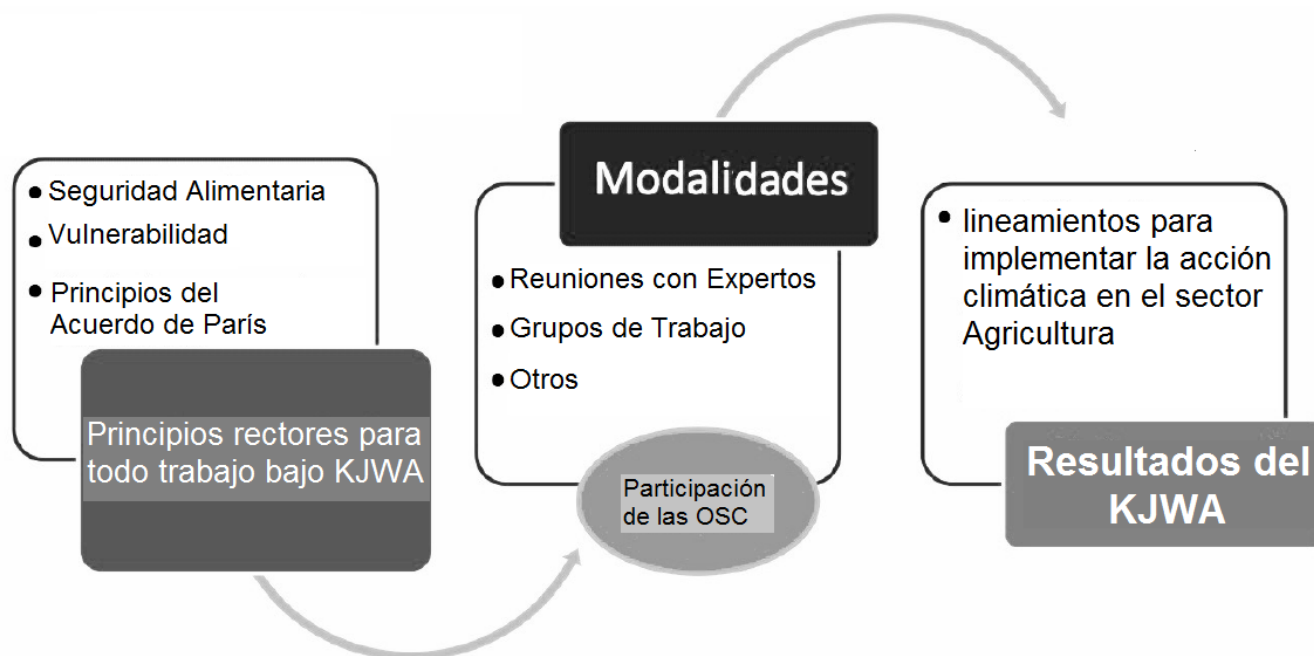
• Seguridad Alimentaria
• Vulnerabilidad
• Principios del Acuerdo de París

Principios rectores para todo trabajo bajo KJWA

Modalidades

• Reuniones con Expertos
• Grupos de Trabajo
• Otros

Participación de las OSC

• lineamientos para implementar la acción climática en el sector Agricultura

Resultados del KJWA